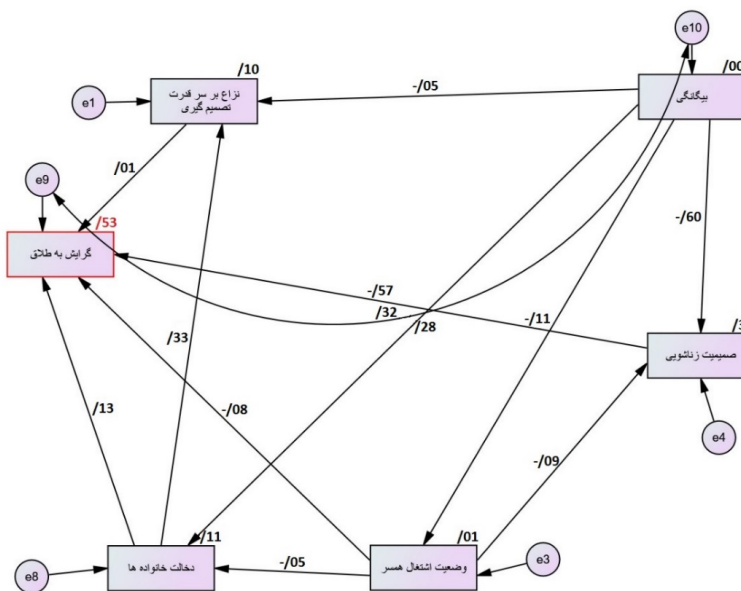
e10

/10

/00

e1

نزاع بر سر قدرت تصمیم گیری

-/05

بیگانگی

/01

e9

/53

گرایش به طلاق

-/60

-/57

/32

/28

-/11

صمیمیت زناشویی

/33

-/08

/13

e4

-/09

/11

/01

e8

دخالت خانواده ها

-/05

وضعیت اشتغال همسر

e3